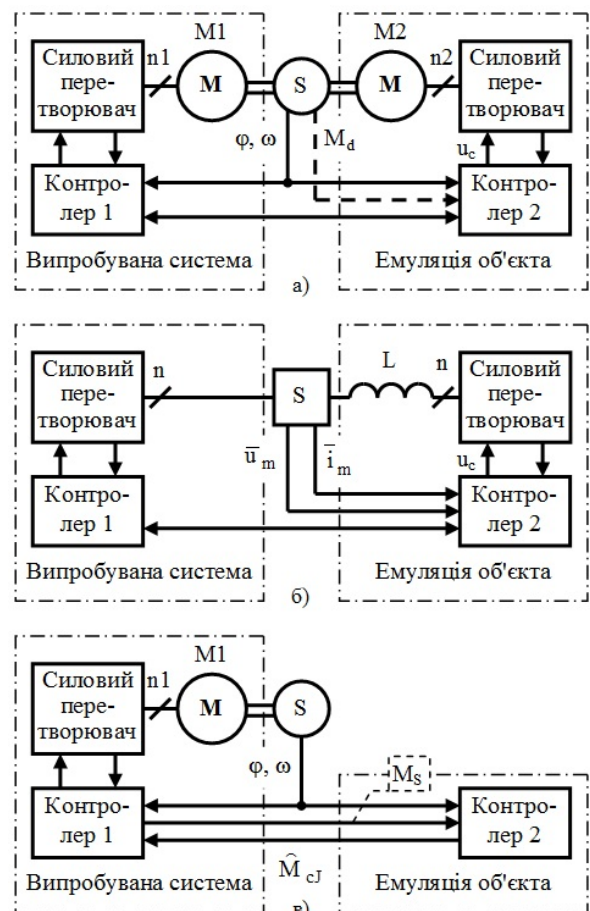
M1

M2

Силовий перетворювач

n1

M

S

M

n2

Силовий перетворювач

φ, ω

$M_d$

$u_c$

Контролер 1

Контролер 2

Випробувана система

Емуляція об'єкта

а)

Силовий перетворювач

n

S

L

n

Силовий перетворювач

$\overline{u}_m$

$\overline{i}_m$

$u_c$

Контролер 1

Контролер 2

Випробувана система

Емуляція об'єкта

б)

M1

Силовий перетворювач

n1

M

S

φ, ω

$M_S$

Контролер 1

Контролер 2

Випробувана система

$\widehat{M}_{cJ}$

Емуляція об'єкта

в)